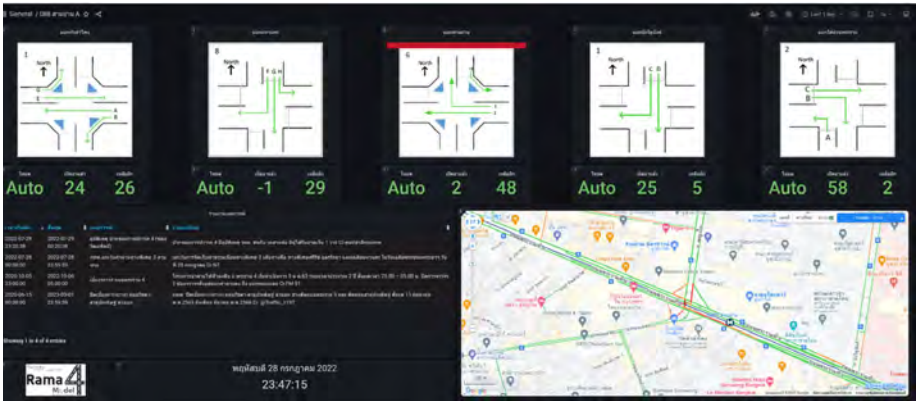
General / 088 สามย่าน A

1
North
C
D
E
A
B

Auto 24 26

8
North
F G H

Auto -1 29

6
North

Auto 2 48

1
North
C D

Auto 25 5

2
North
C
B
A

Auto 58 2

Showing 1 to 4 of 4 entries

Rama 4

พฤหัสบดี 28 กรกฎาคม 2022
23:47:15